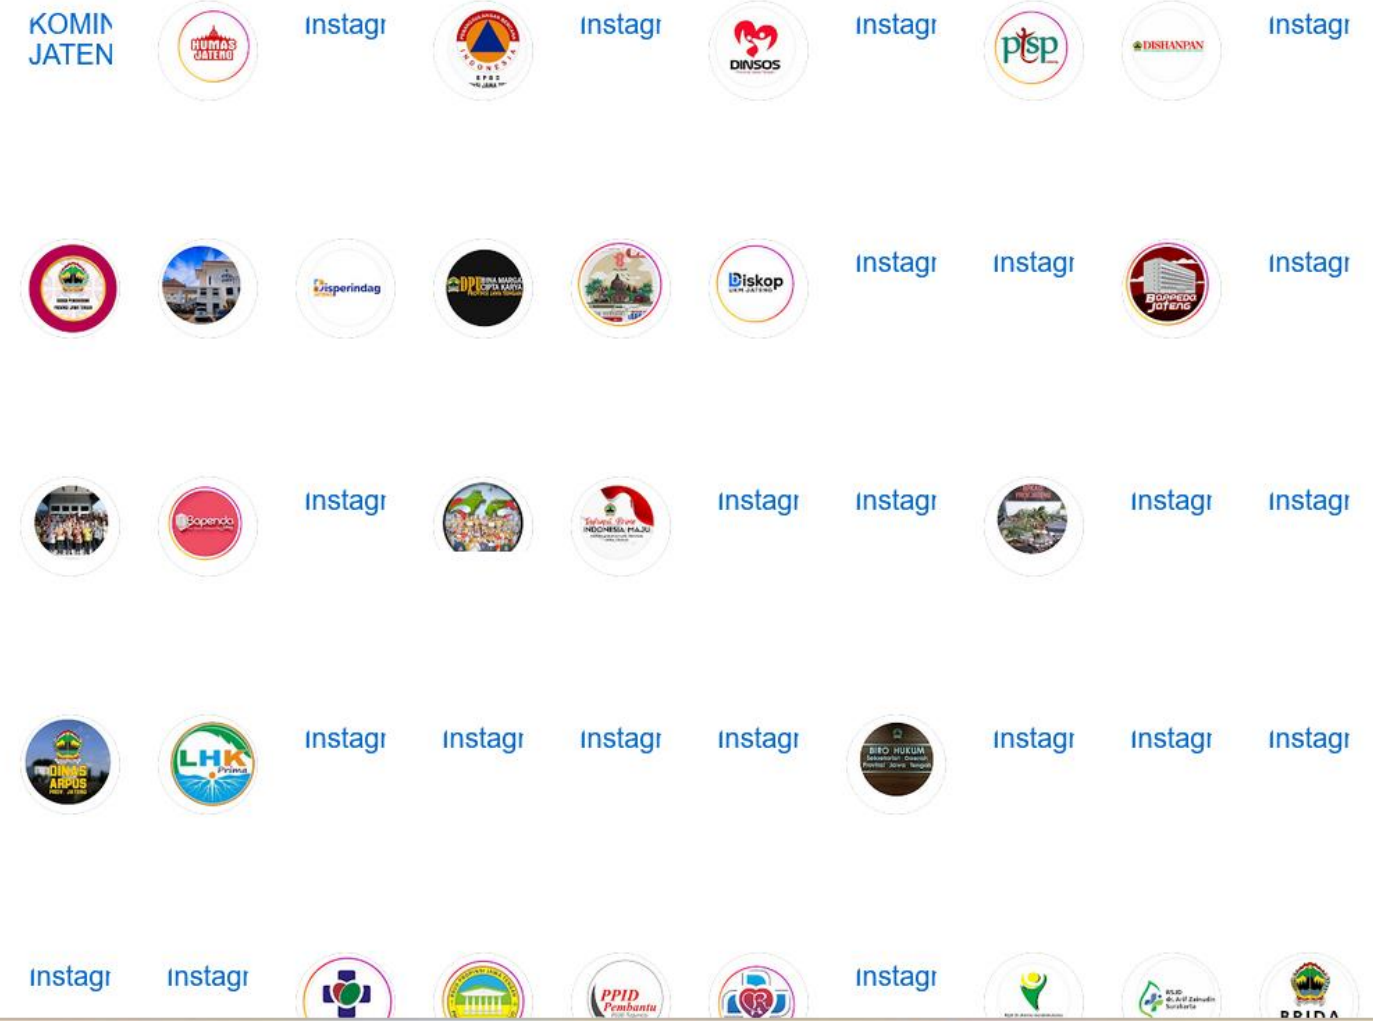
KOMIN JATEN

HUMAS JATENG

instagr

BPBD

instagr

DINSOS

instagr

psp

DISHANPAN

instagr

Disperindag

DPU BINA MARGA CIPTA KARYA

Diskop UKM JATENG

instagr

instagr

BAPPEDA Jateng

instagr

Bapenda

instagr

INDONESIA MAJU

instagr

instagr

instagr

instagr

DINAS ARPUS

LHK Prima

instagr

instagr

instagr

instagr

BIRO HUKUM Sekretariat Daerah Provinsi Jawa Tengah

instagr

instagr

instagr

instagr

instagr

PPID Pembantu

instagr

RSJD dr. Arif Zainudin Surakarta

BRIDA